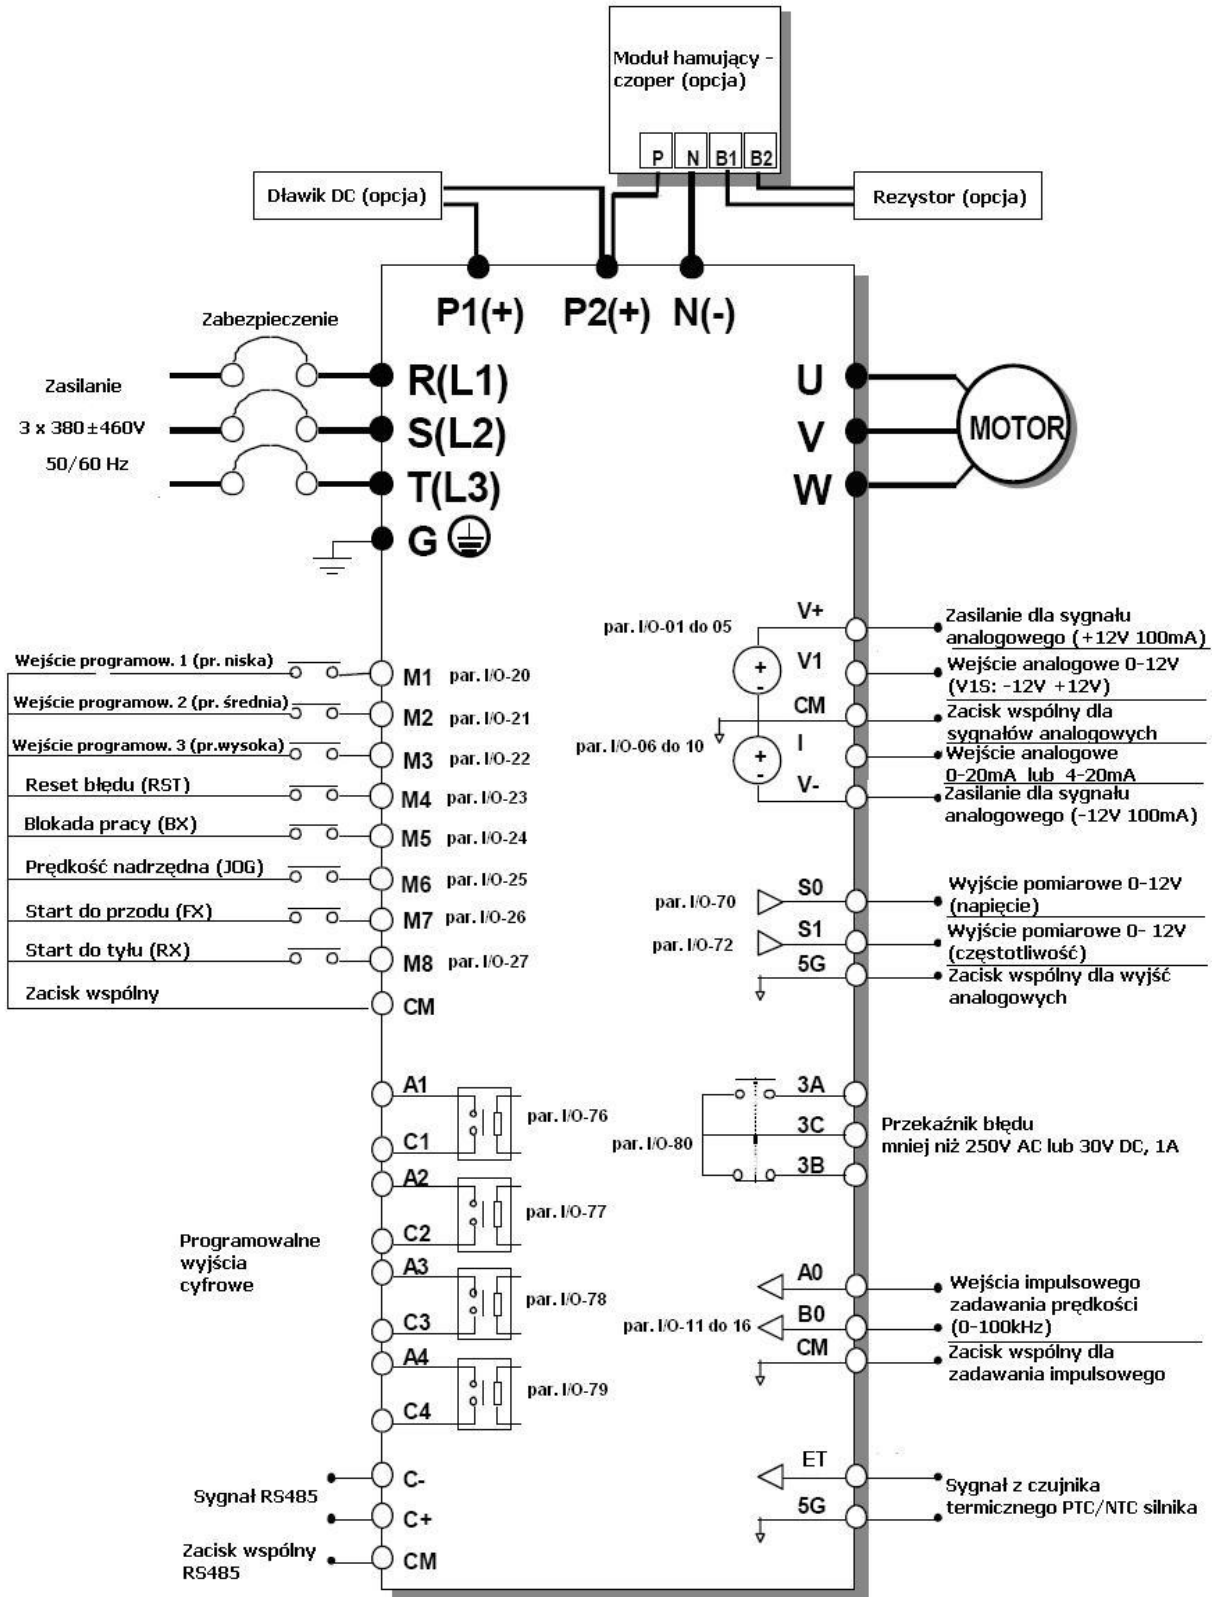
Moduł hamujący - czoper (opcja)

P N B1 B2

Dławik DC (opcja)

Rezystor (opcja)

P1(+) P2(+) N(-)

Zabezpieczenie

Zasilanie

3 x 380±460V

50/60 Hz

R(L1)

S(L2)

T(L3)

G

U

V

W

MOTOR

Wejście programow. 1 (pr. niska) M1 par. I/O-20

Wejście programow. 2 (pr. średnia) M2 par. I/O-21

Wejście programow. 3 (pr.wysoka) M3 par. I/O-22

Reset błędu (RST) M4 par. I/O-23

Blokada pracy (BX) M5 par. I/O-24

Prędkość nadrzędna (JOG) M6 par. I/O-25

Start do przodu (FX) M7 par. I/O-26

Start do tyłu (RX) M8 par. I/O-27

Zacisk wspólny CM

par. I/O-01 do 05

V+ Zasilanie dla sygnału analogowego (+12V 100mA)

V1 Wejście analogowe 0-12V (V1S: -12V +12V)

CM Zacisk wspólny dla sygnałów analogowych

par. I/O-06 do 10

I Wejście analogowe 0-20mA lub 4-20mA

V- Zasilanie dla sygnału analogowego (-12V 100mA)

par. I/O-70 S0 Wyjście pomiarowe 0-12V (napięcie)

par. I/O-72 S1 Wyjście pomiarowe 0- 12V (częstotliwość)

5G Zacisk wspólny dla wyjść analogowych

A1

C1 par. I/O-76

A2

C2 par. I/O-77

A3

C3 par. I/O-78

A4

C4 par. I/O-79

Programowalne wyjścia cyfrowe

3A

3C

3B

par. I/O-80

Przekaźnik błędu mniej niż 250V AC lub 30V DC, 1A

A0

B0

par. I/O-11 do 16

CM

Wejścia impulsowego zadawania prędkości (0-100kHz)

Zacisk wspólny dla zadawania impulsowego

ET

5G

Sygnał z czujnika termicznego PTC/NTC silnika

Sygnał RS485

C-

C+

Zacisk wspólny RS485

CM